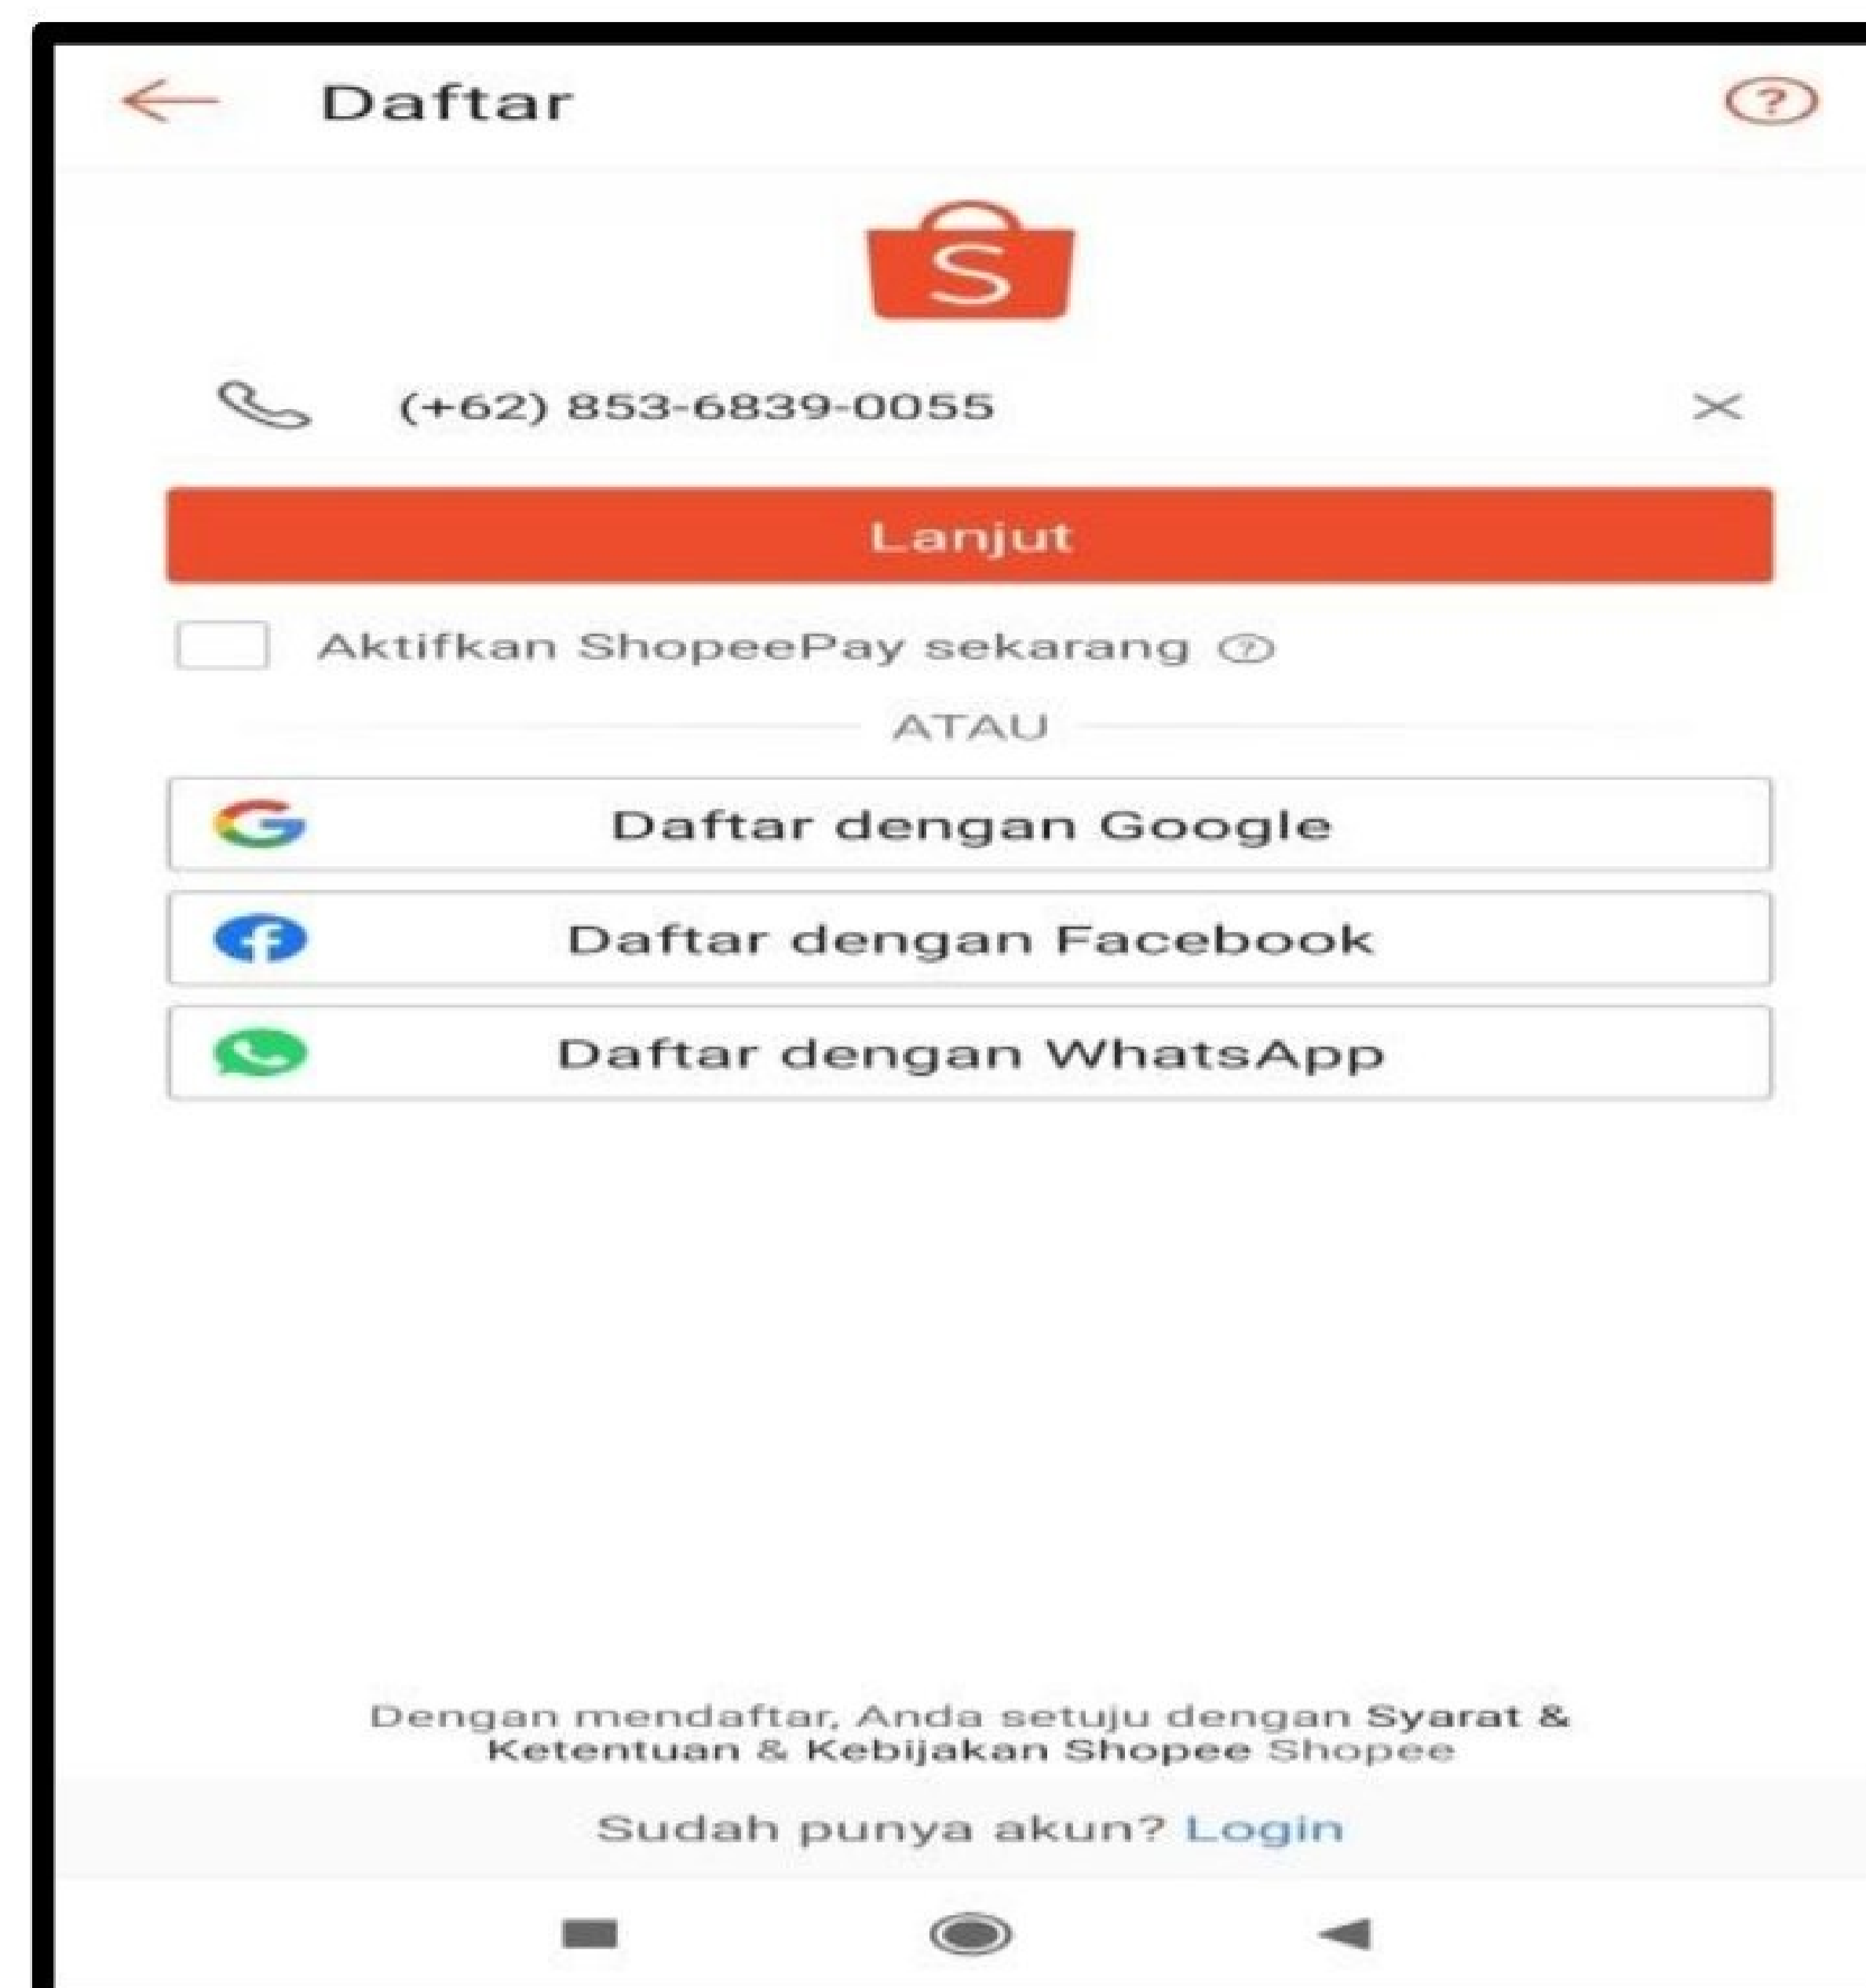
Daftar

S

(+62) 853-6839-0055

Lanjut

Aktifkan ShopeePay sekarang

ATAU

Daftar dengan Google

Daftar dengan Facebook

Daftar dengan WhatsApp

Dengan mendaftar, Anda setuju dengan Syarat & Ketentuan & Kebijakan Shopee Shopee

Sudah punya akun? Login